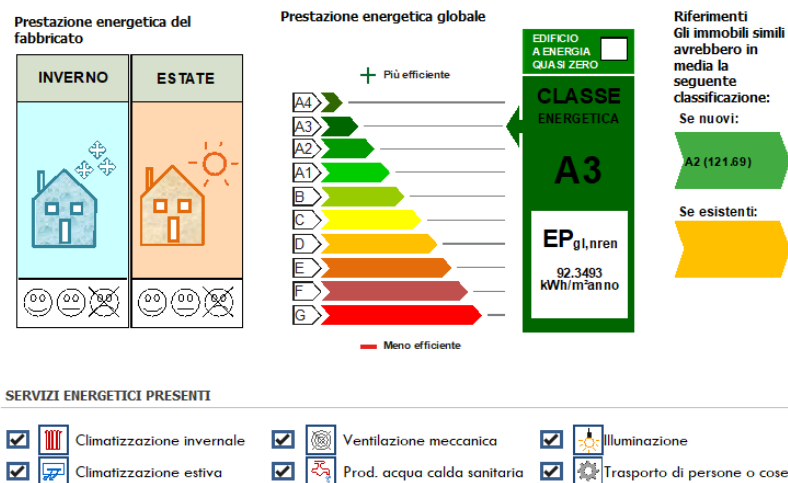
Prestazione energetica del fabbricato

| INVERNO | ESTATE |
|---|---|

Prestazione energetica globale

EDIFICIO A ENERGIA QUASI ZERO

+ Più efficiente

A4
A3
A2
A1
B
C
D
E
F
G

Meno efficiente

CLASSE ENERGETICA

A3

$EP_{gl,nren}$

92.3493 kWh/m²anno

Riferimenti
Gli immobili simili avrebbero in media la seguente classificazione:

Se nuovi:

A2 (121.69)

Se esistenti:

SERVIZI ENERGETICI PRESENTI

Climatizzazione invernale
Climatizzazione estiva
Ventilazione meccanica
Prod. acqua calda sanitaria
Illuminazione
Trasporto di persone o cose